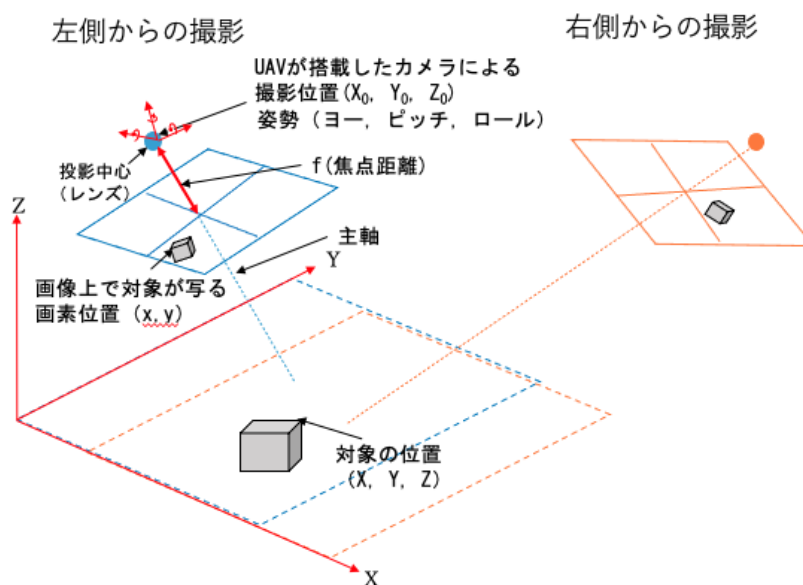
左側からの撮影

右側からの撮影

UAVが搭載したカメラによる
撮影位置（$X_0$, $Y_0$, $Z_0$）
姿勢（ヨー, ピッチ, ロール）

投影中心
（レンズ）

f（焦点距離）

Z

主軸

Y

画像上で対象が写る
画素位置（x, y）

対象の位置
（X, Y, Z）

X